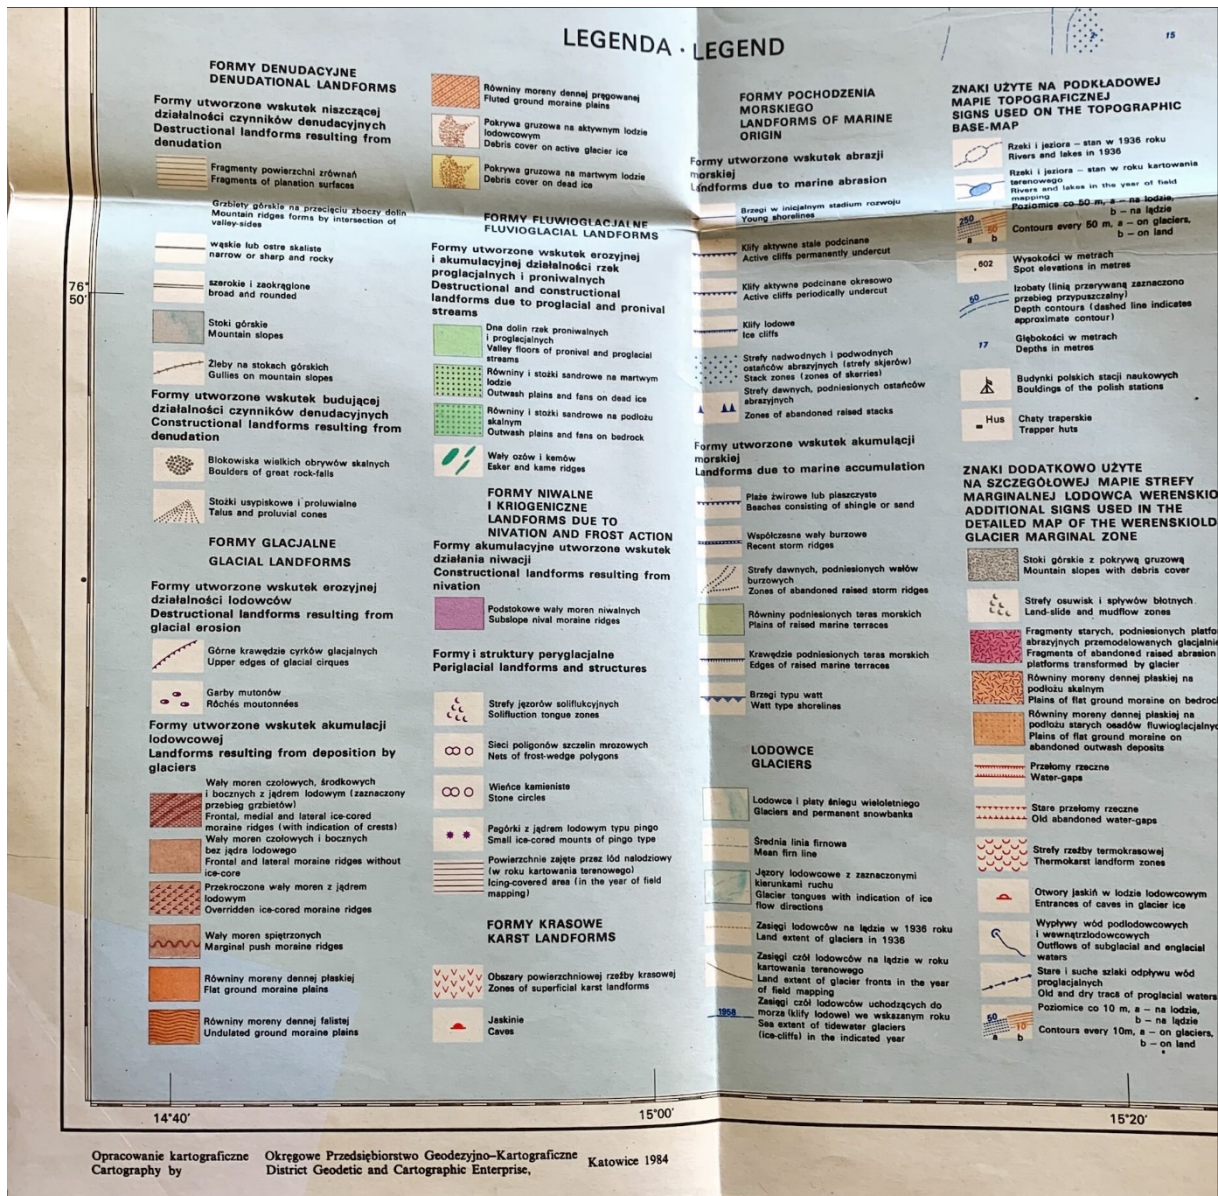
LEGENDA · LEGEND

15

76°
50'

FORMY DENUDACYJNE
DENUDATIONAL LANDFORMS

Formy utworzone wskutek niszczącej działalności czynników denudacyjnych
Destructional landforms resulting from denudation

Fragmenty powierzchni zrównań
Fragments of planation surfaces

Grzbiety górskie na przecięciu zboczy dolin
Mountain ridges forms by intersection of valley-sides

wąskie lub ostre skaliste
narrow or sharp and rocky

szerokie i zaokrąglone
broad and rounded

Stoki górskie
Mountain slopes

Żleby na stokach górskich
Gullies on mountain slopes

Formy utworzone wskutek budującej działalności czynników denudacyjnych
Constructional landforms resulting from denudation

Blokowiska wielkich obrywów skalnych
Boulders of great rock-falls

Stożki usypiskowe i proluwialne
Talus and proluvial cones

FORMY GLACJALNE
GLACIAL LANDFORMS

Formy utworzone wskutek erozyjnej działalności lodowców
Destructional landforms resulting from glacial erosion

Górne krawędzie cyrków glacjalnych
Upper edges of glacial cirques

Garby mutonów
Rôches moutonnées

Formy utworzone wskutek akumulacji lodowcowej
Landforms resulting from deposition by glaciers

Wały moren czołowych, środkowych i bocznych z jądrem lodowym (zaznaczony przebieg grzbietów)
Frontal, medial and lateral ice-cored moraine ridges (with indication of crests)

Wały moren czołowych i bocznych bez jądra lodowego
Frontal and lateral moraine ridges without ice-core

Przekroczone wały moren z jądrem lodowym
Overridden ice-cored moraine ridges

Wały moren spiętrzonych
Marginal push moraine ridges

Równiny moreny dennej płaskiej
Flat ground moraine plains

Równiny moreny dennej falistej
Undulated ground moraine plains

Równiny moreny dennej pręgowanej
Fluted ground moraine plains

Pokrywa gruzowa na aktywnym lodzie lodowcowym
Debris cover on active glacier ice

Pokrywa gruzowa na martwym lodzie
Debris cover on dead ice

FORMY FLUWIOGLACJALNE
FLUVIOGLACIAL LANDFORMS

Formy utworzone wskutek erozyjnej i akumulacyjnej działalności rzek proglacjalnych i proniwalnych
Destructional and constructional landforms due to proglacial and pronival streams

Dna dolin rzek proniwalnych i proglacjalnych
Valley floors of pronival and proglacial streams

Równiny i stożki sandrowe na martwym lodzie
Outwash plains and fans on dead ice

Równiny i stożki sandrowe na podłożu skalnym
Outwash plains and fans on bedrock

Wały ozów i kemów
Esker and kame ridges

FORMY NIWALNE I KRIOGENICZNE
LANDFORMS DUE TO NIVATION AND FROST ACTION

Formy akumulacyjne utworzone wskutek działania niwacji
Constructional landforms resulting from nivation

Podstokowe wały moren niwalnych
Subslope nival moraine ridges

Formy i struktury peryglacjalne
Periglacial landforms and structures

Strefy jęzorów soliflukcyjnych
Solifluction tongue zones

Sieci poligonów szczelin mrozowych
Nets of frost-wedge polygons

Wieńce kamieniste
Stone circles

Pagórki z jądrem lodowym typu pingo
Small ice-cored mounts of pingo type

Powierzchnie zajęte przez lód nalodziowy (w roku kartowania terenowego)
Icing-covered area (in the year of field mapping)

FORMY KRASOWE
KARST LANDFORMS

Obszary powierzchniowej rzeźby krasowej
Zones of superficial karst landforms

Jaskinie
Caves

FORMY POCHODZENIA MORSKIEGO
LANDFORMS OF MARINE ORIGIN

Formy utworzone wskutek abrazji morskiej
Landforms due to marine abrasion

Brzegi w inicjalnym stadium rozwoju
Young shorelines

Klify aktywne stale podcinane
Active cliffs permanently undercut

Klify aktywne podcinane okresowo
Active cliffs periodically undercut

Klify lodowe
Ice cliffs

Strefy nadwodnych i podwodnych ostańców abrazyjnych (strefy skjerów)
Stack zones (zones of skerries)

Strefy dawnych, podniesionych ostańców abrazyjnych
Zones of abandoned raised stacks

Formy utworzone wskutek akumulacji morskiej
Landforms due to marine accumulation

Plaże żwirowe lub piaszczyste
Beaches consisting of shingle or sand

Współczesne wały burzowe
Recent storm ridges

Strefy dawnych, podniesionych wałów burzowych
Zones of abandoned raised storm ridges

Równiny podniesionych teras morskich
Plains of raised marine terraces

Krawędzie podniesionych teras morskich
Edges of raised marine terraces

Brzegi typu watt
Watt type shorelines

LODOWCE
GLACIERS

Lodowce i płaty śniegu wieloletniego
Glaciers and permanent snowbanks

Średnia linia firnowa
Mean firn line

Jęzory lodowcowe z zaznaczonymi kierunkami ruchu
Glacier tongues with indication of ice flow directions

Zasięgi lodowców na lądzie w 1936 roku
Land extent of glaciers in 1936

Zasięgi czół lodowców na lądzie w roku kartowania terenowego
Land extent of glacier fronts in the year of field mapping

1958
Zasięgi czół lodowców uchodzących do morza (klify lodowe) we wskazanym roku
Sea extent of tidewater glaciers (ice-cliffs) in the indicated year

ZNAKI UŻYTE NA PODKŁADOWEJ MAPIE TOPOGRAFICZNEJ
SIGNS USED ON THE TOPOGRAPHIC BASE-MAP

Rzeki i jeziora – stan w 1936 roku
Rivers and lakes in 1936

Rzeki i jeziora – stan w roku kartowania terenowego
Rivers and lakes in the year of field mapping

250
Poziomice co 50 m, a – na lodzie, b – na lądzie
Contours every 50 m, a – on glaciers, b – on land

602
Wysokości w metrach
Spot elevations in metres

50
Izobaty (linią przerywaną zaznaczono przebieg przypuszczalny)
Depth contours (dashed line indicates approximate contour)

17
Głębokości w metrach
Depths in metres

Budynki polskich stacji naukowych
Bouldings of the polish stations

Hus
Chaty traperskie
Trapper huts

ZNAKI DODATKOWO UŻYTE NA SZCZEGÓŁOWEJ MAPIE STREFY MARGINALNEJ LODOWCA WERENSKIO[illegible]
ADDITIONAL SIGNS USED IN THE DETAILED MAP OF THE WERENSKIOLD GLACIER MARGINAL ZONE

Stoki górskie z pokrywą gruzową
Mountain slopes with debris cover

Strefy osuwisk i spływów błotnych
Land-slide and mudflow zones

Fragmenty starych, podniesionych platfo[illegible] abrazyjnych przemodelowanych glacjaln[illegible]
Fragments of abandoned raised abrasion platforms transformed by glacier

Równiny moreny dennej płaskiej na podłożu skalnym
Plains of flat ground moraine on bedroc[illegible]

Równiny moreny dennej płaskiej na podłożu starych osadów fluwioglacjalny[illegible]
Plains of flat ground moraine on abandoned outwash deposits

Przełomy rzeczne
Water-gaps

Stare przełomy rzeczne
Old abandoned water-gaps

Strefy rzeźby termokrasowej
Thermokarst landform zones

Otwory jaskiń w lodzie lodowcowym
Entrances of caves in glacier ice

Wypływy wód podlodowcowych i wewnątrzlodowcowych
Outflows of subglacial and englacial waters

Stare i suche szlaki odpływu wód proglacjalnych
Old and dry tracs of proglacial waters

50 10
Poziomice co 10 m, a – na lodzie, b – na lądzie
Contours every 10m, a – on glaciers, b – on land

14°40'
15°00'
15°20'

Opracowanie kartograficzne
Cartography by
Okręgowe Przedsiębiorstwo Geodezyjno–Kartograficzne
District Geodetic and Cartographic Enterprise,
Katowice 1984